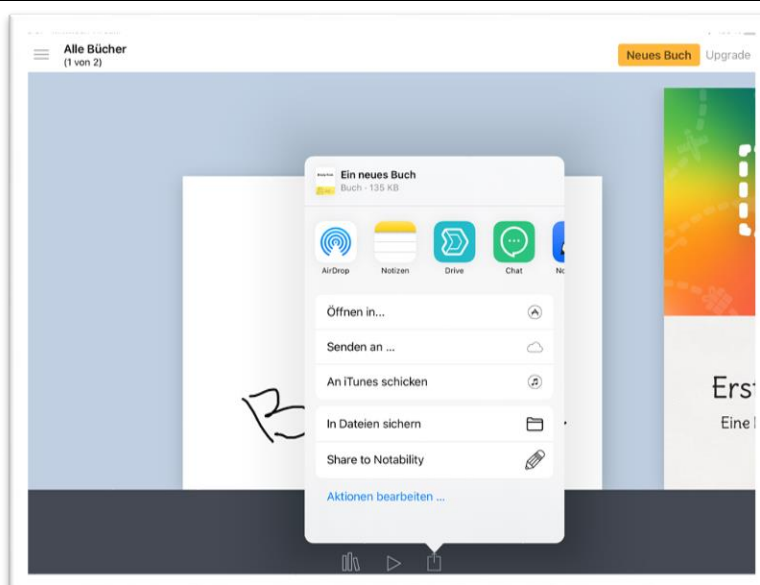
Alle Bücher
(1 von 2)

Neues Buch
Upgrade

Ein neues Buch
Buch · 135 KB

AirDrop
Notizen
Drive
Chat
No

Öffnen in...
Senden an ...
An iTunes schicken
In Dateien sichern
Share to Notability
Aktionen bearbeiten ...

Erst
Eine